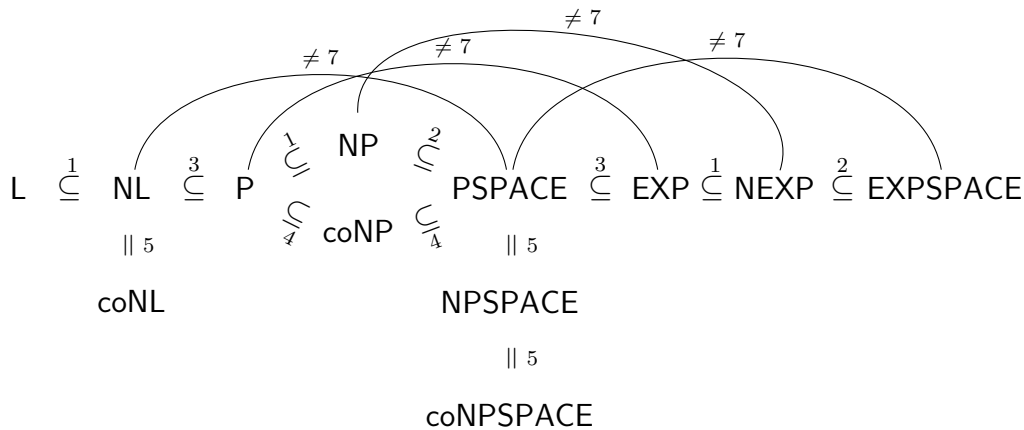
$\neq 7$
$\neq 7$ $\neq 7$ $\neq 7$

NP

L $\overset{1}{\subseteq}$ NL $\overset{3}{\subseteq}$ P $\overset{1}{\subseteq}$ $\overset{2}{\subseteq}$ PSPACE $\overset{3}{\subseteq}$ EXP $\overset{1}{\subseteq}$ NEXP $\overset{2}{\subseteq}$ EXPSPACE

$\underset{4}{\subseteq}$ coNP $\underset{4}{\subseteq}$

$\parallel 5$ $\parallel 5$

coNL NPSPACE

$\parallel 5$

coNPSPACE